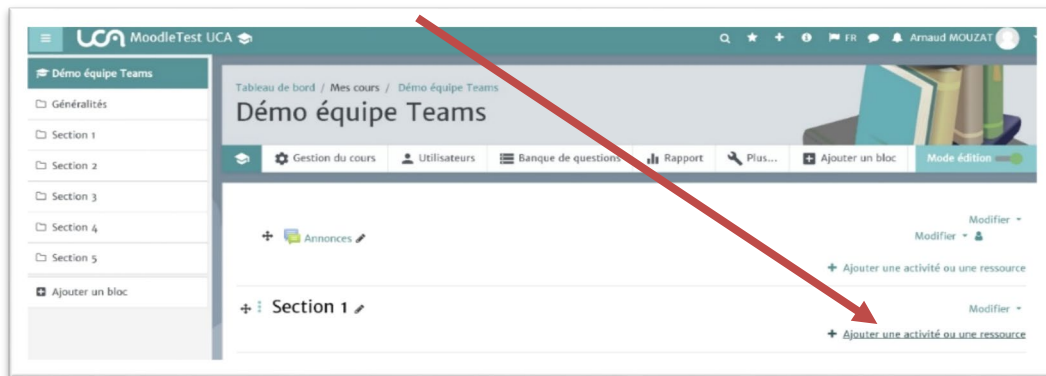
MoodleTest UCA

FR

Arnaud MOUZAT

Démo équipe Teams

Généralités

Section 1

Section 2

Section 3

Section 4

Section 5

Ajouter un bloc

Tableau de bord / Mes cours / Démo équipe Teams

Démo équipe Teams

Gestion du cours

Utilisateurs

Banque de questions

Rapport

Plus...

Ajouter un bloc

Mode édition

Annonces

Modifier

Modifier

+ Ajouter une activité ou une ressource

Section 1

Modifier

+ Ajouter une activité ou une ressource